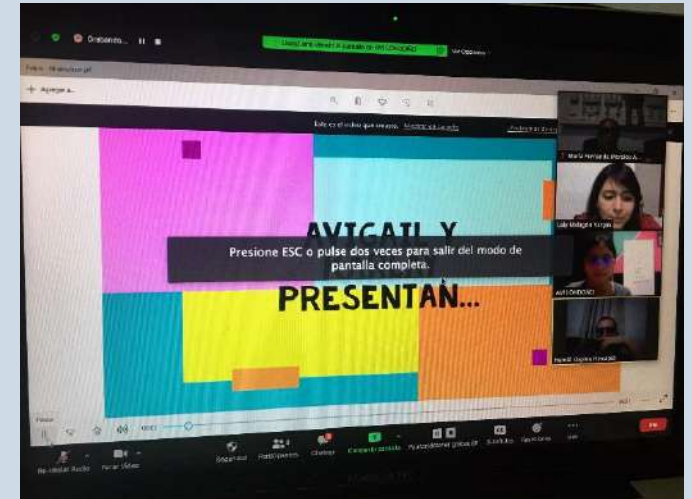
Grabando... ❚❚ ■

Usted está viendo la pantalla de AVI LONDOÑO   Ver Opciones

+ Agregar a...

Este es el video que mostró. Mostrar en pantalla

AVIGAIL Y

Presione ESC o pulse dos veces para salir del modo de pantalla completa.

PRESENTAN...

María Ferraz de Morales A...

Lola Melagro Vargas

AVI LONDOÑO

Hamill Ospina Ronaldo

Reactivar Audio   Iniciar Video   Seguridad   Participantes   Chatear   Compartir pantalla   Pizarra/Anotar grabación   Subtítulos   Reacciones   Más   Fin